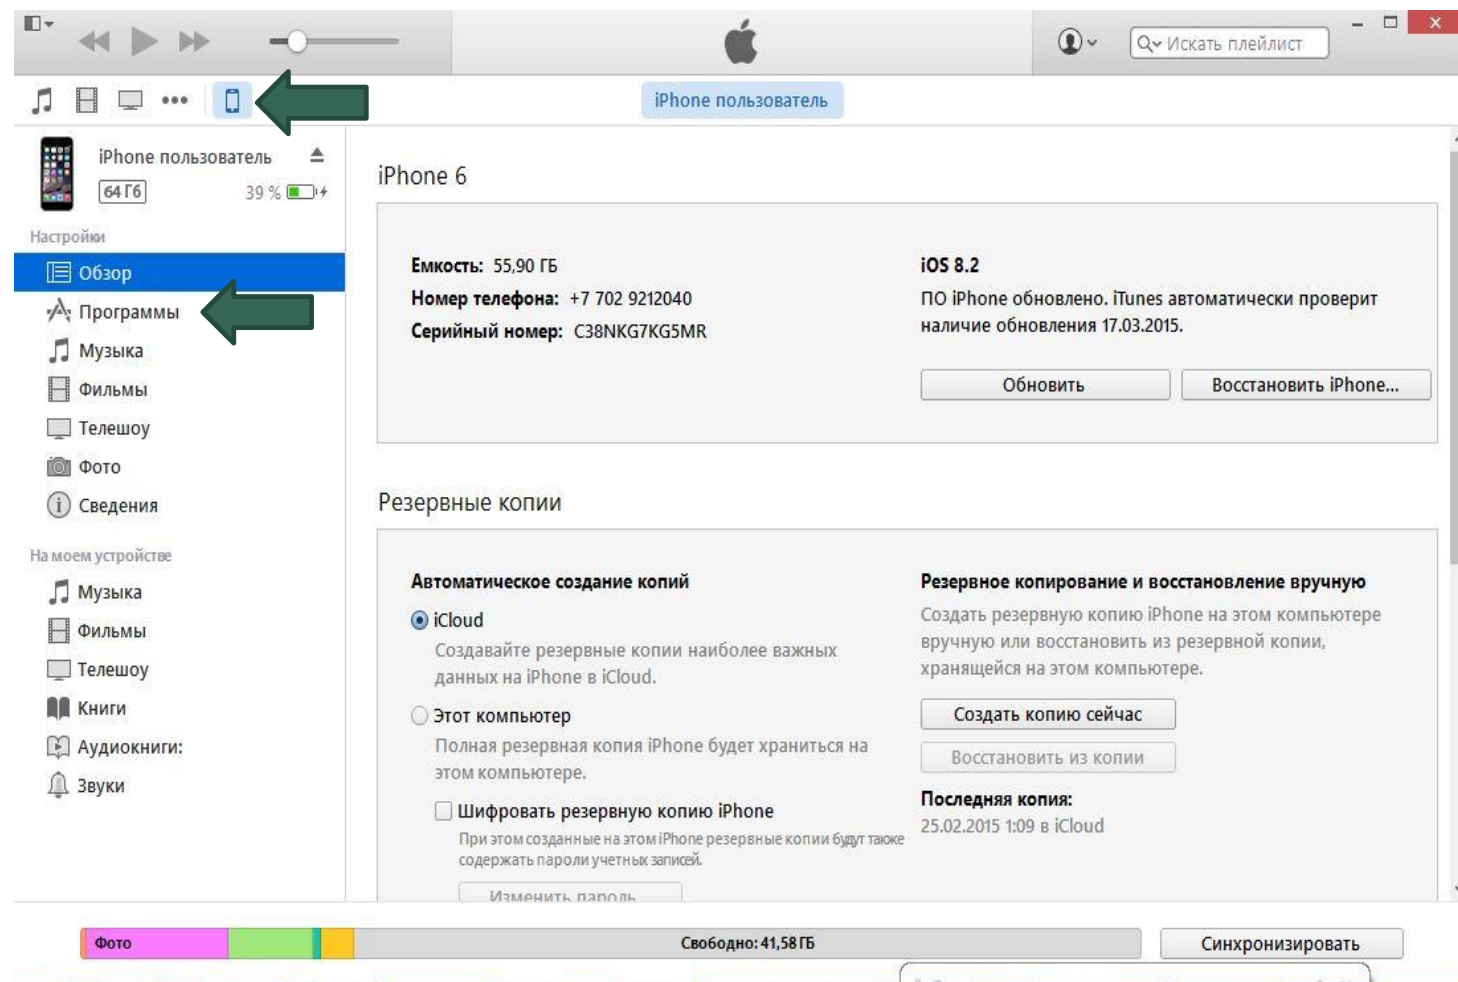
Искать плейлист

iPhone пользователь

iPhone пользователь
64 ГБ
39 %

Настройки
Обзор
Программы
Музыка
Фильмы
Телешоу
Фото
Сведения

На моем устройстве
Музыка
Фильмы
Телешоу
Книги
Аудиокниги:
Звуки

iPhone 6

Емкость: 55,90 ГБ
Номер телефона: +7 702 9212040
Серийный номер: C38NKG7KG5MR

iOS 8.2
ПО iPhone обновлено. iTunes автоматически проверит наличие обновления 17.03.2015.

Обновить
Восстановить iPhone...

Резервные копии

Автоматическое создание копий
iCloud
Создавайте резервные копии наиболее важных данных на iPhone в iCloud.
Этот компьютер
Полная резервная копия iPhone будет храниться на этом компьютере.
Шифровать резервную копию iPhone
При этом созданные на этом iPhone резервные копии будут также содержать пароли учетных записей.
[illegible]

Резервное копирование и восстановление вручную
Создать резервную копию iPhone на этом компьютере вручную или восстановить из резервной копии, хранящейся на этом компьютере.
Создать копию сейчас
Восстановить из копии
Последняя копия:
25.02.2015 1:09 в iCloud

Фото
Свободно: 41,58 ГБ
Синхронизировать